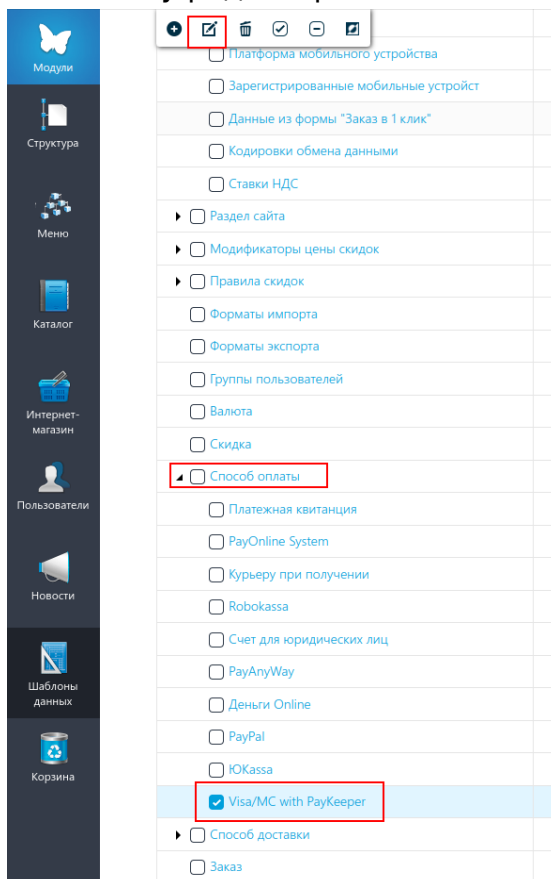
Модули

Структура

Меню

Каталог

Интернет-магазин

Пользователи

Новости

Шаблоны данных

Корзина

Платформа мобильного устройства

Зарегистрированные мобильные устройст

Данные из формы "Заказ в 1 клик"

Кодировки обмена данными

Ставки НДС

Раздел сайта

Модификаторы цены скидок

Правила скидок

Форматы импорта

Форматы экспорта

Группы пользователей

Валюта

Скидка

Способ оплаты

Платежная квитанция

PayOnline System

Курьеру при получении

Robokassa

Счет для юридических лиц

PayAnyWay

Деньги Online

PayPal

ЮKassa

Visa/MC with PayKeeper

Способ доставки

Заказ